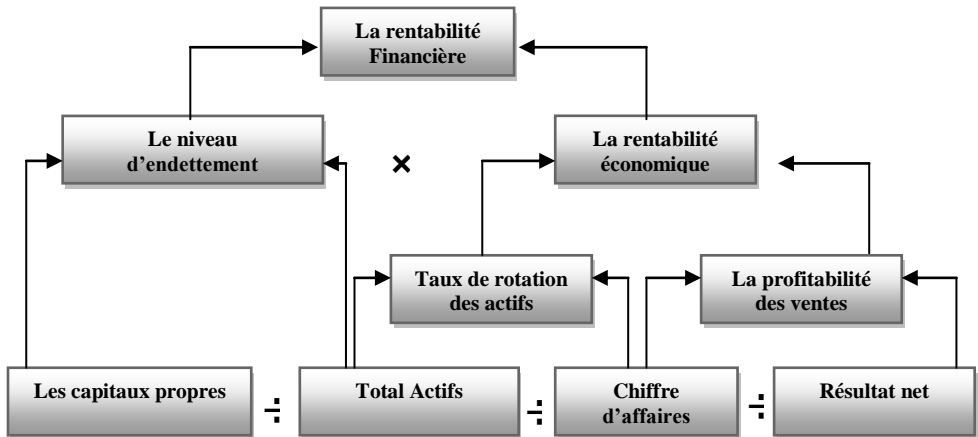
La rentabilité Financière

Le niveau d'endettement

×

La rentabilité économique

Taux de rotation des actifs

La profitabilité des ventes

Les capitaux propres

÷

Total Actifs

÷

Chiffre d'affaires

÷

Résultat net